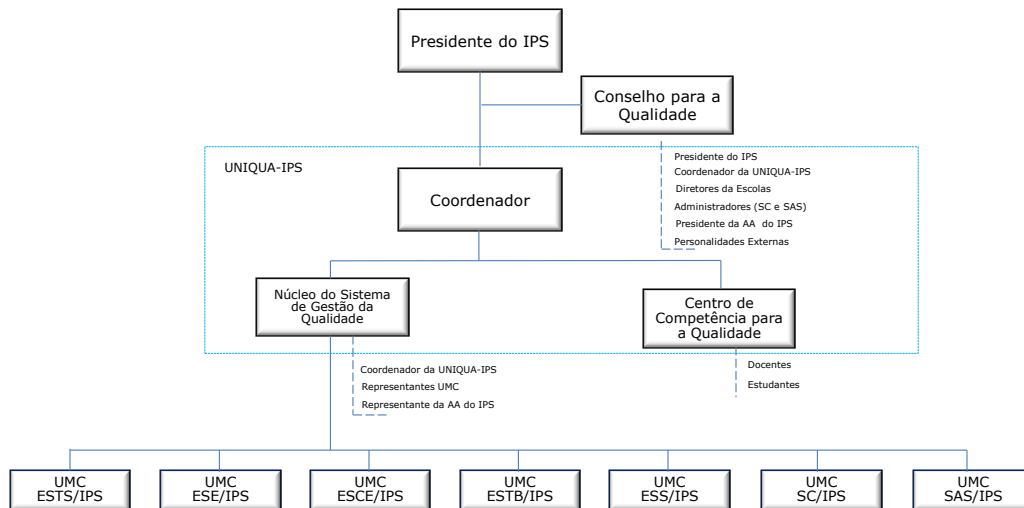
Presidente do IPS

Conselho para a Qualidade

Presidente do IPS
Coordenador da UNIQUA-IPS
Diretores da Escolas
Administradores (SC e SAS)
Presidente da AA do IPS
Personalidades Externas

UNIQUA-IPS

Coordenador

Núcleo do Sistema de Gestão da Qualidade

Centro de Competência para a Qualidade

Coordenador da UNIQUA-IPS
Representantes UMC
Representante da AA do IPS

Docentes
Estudantes

UMC ESTS/IPS

UMC ESE/IPS

UMC ESCE/IPS

UMC ESTB/IPS

UMC ESS/IPS

UMC SC/IPS

UMC SAS/IPS